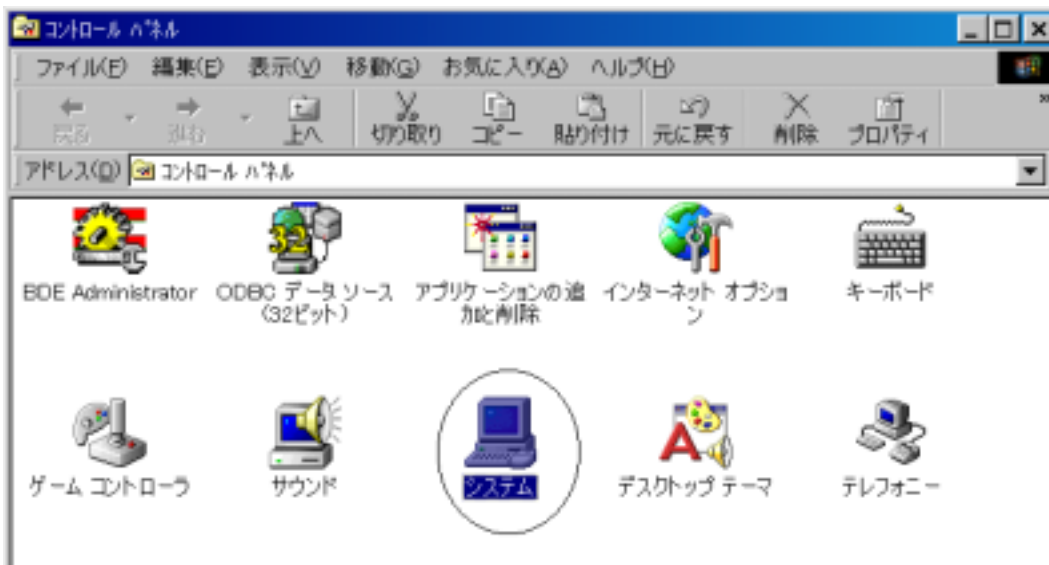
コントロール パネル

ファイル(F) 編集(E) 表示(V) 移動(G) お気に入り(A) ヘルプ(H)

戻る 進む 上へ 切り取り コピー 貼り付け 元に戻す 削除 プロパティ

アドレス(D) コントロール パネル

BDE Administrator

ODBC データ ソース (32ビット)

アプリケーションの追加と削除

インターネット オプション

キーボード

ゲーム コントローラ

サウンド

システム

デスクトップ テーマ

テレフォニー